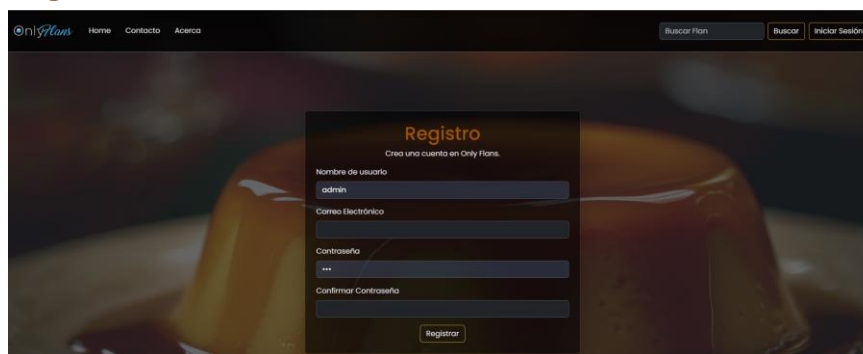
OnlyFlans Home Contacto Acerca

Buscar Flan Buscar Iniciar Sesión

Registro

Crea una cuenta en Only Flans.

Nombre de usuario

admin

Correo Electrónico

Contraseña

•••

Confirmar Contraseña

Registrar